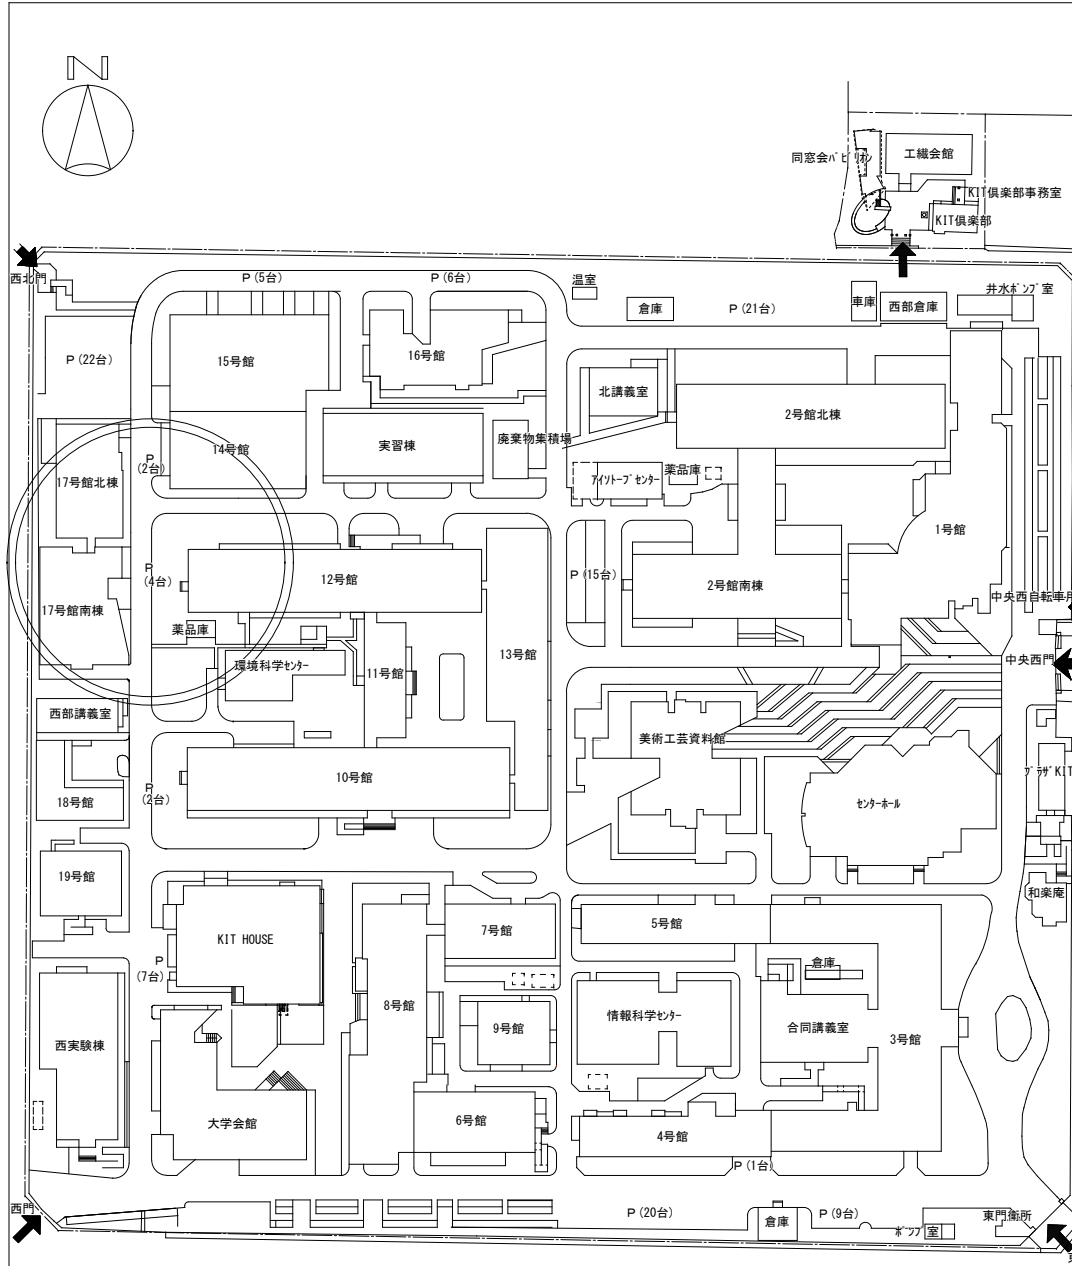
N

同窓会パビリオン
工繊会館
KIT倶楽部事務室
KIT倶楽部

西北門
P (5台)
P (6台)
温室
倉庫
P (21台)
車庫
西部倉庫
井水ポンプ室

P (22台)
15号館
16号館
北講義室
2号館北棟
14号館
P (2台)
実習棟
廃棄物集積場
17号館北棟
アイソトープセンター
薬品庫
1号館
P (4台)
12号館
P (15台)
2号館南棟
17号館南棟
中央西自転車月
薬品庫
環境科学センター
11号館
13号館
中央西門
西部講義室
美術工芸資料館
P (2台)
10号館
プラザKIT
18号館
センターホール
19号館
和楽庵
KIT HOUSE
7号館
5号館
P (7台)
倉庫
8号館
9号館
情報科学センター
合同講義室
3号館
西実験棟
大学会館
6号館
4号館
P (1台)
西門
P (20台)
倉庫
P (9台)
東門衛所
ポンプ室